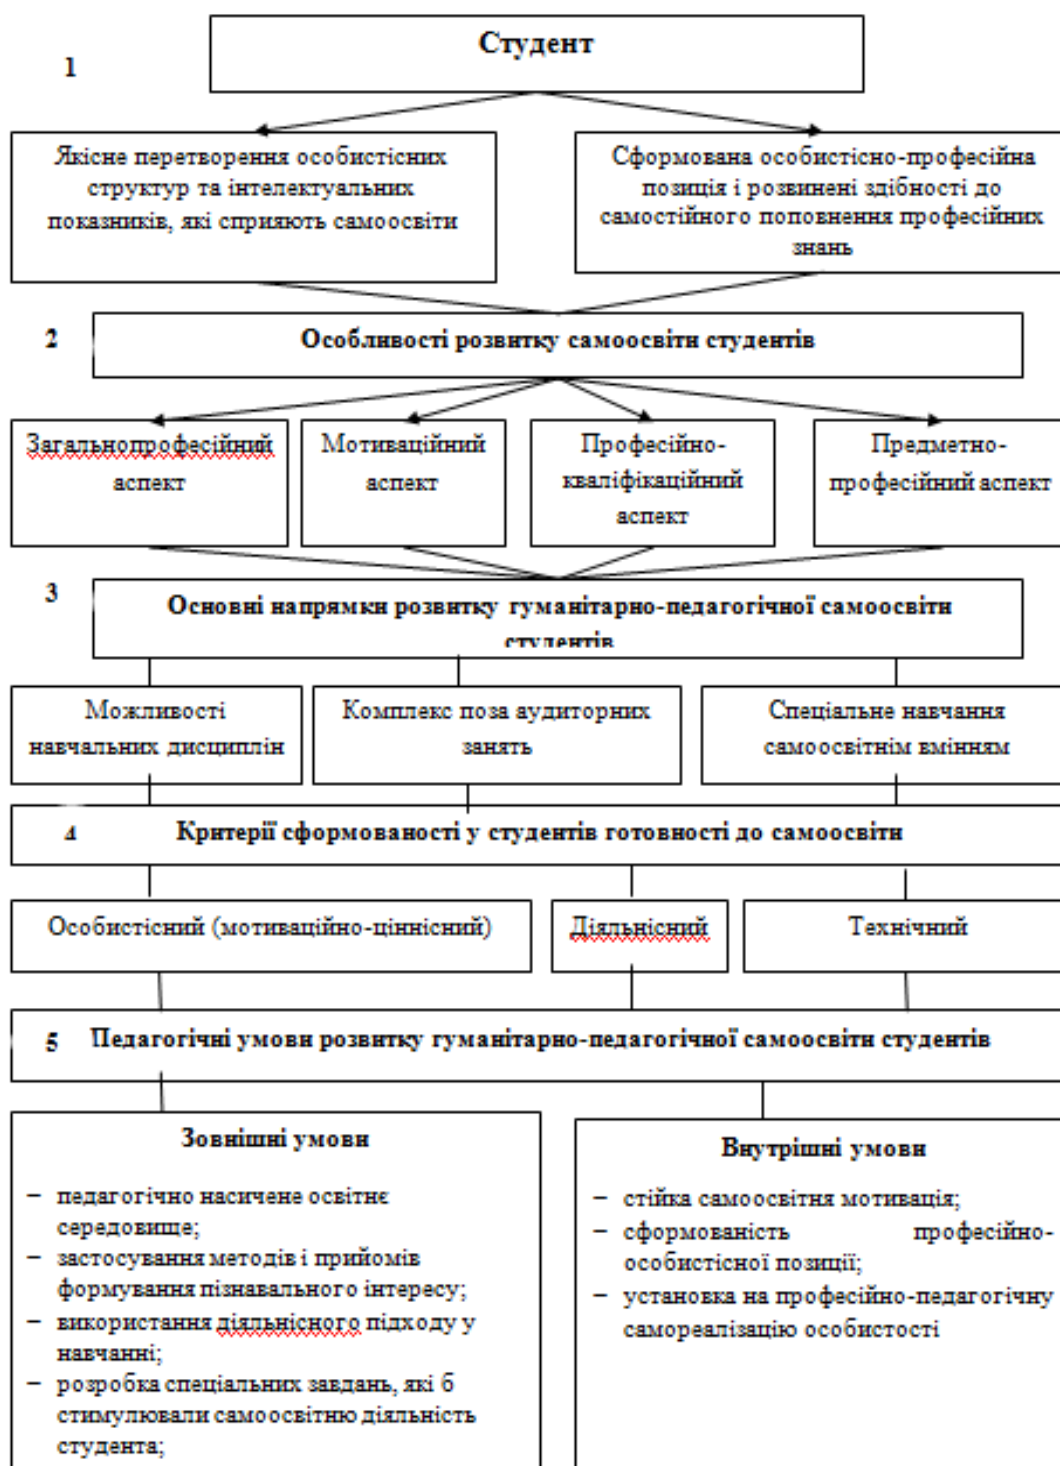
1

Студент

Якісне перетворення особистісних структур та інтелектуальних показників, які сприяють самоосвіти

Сформована особистісно-професійна позиція і розвинені здібності до самостійного поповнення професійних знань

2

Особливості розвитку самоосвіти студентів

Загальнопрофесійний аспект

Мотиваційний аспект

Професійно-кваліфікаційний аспект

Предметно-професійний аспект

3

Основні напрямки розвитку гуманітарно-педагогічної самоосвіти студентів

Можливості навчальних дисциплін

Комплекс поза аудиторних занять

Спеціальне навчання самоосвітнім вмінням

4

Критерії сформованості у студентів готовності до самоосвіти

Особистісний (мотиваційно-ціннісний)

Діяльнісний

Технічний

5

Педагогічні умови розвитку гуманітарно-педагогічної самоосвіти студентів

Зовнішні умови

– педагогічно насичене освітнє середовище;
– застосування методів і прийомів формування пізнавального інтересу;
– використання діяльнісного підходу у навчанні;
– розробка спеціальних завдань, які б стимулювали самоосвітню діяльність студента;

Внутрішні умови

– стійка самоосвітня мотивація;
– сформованість професійно-особистісної позиції;
– установка на професійно-педагогічну самореалізацію особистості